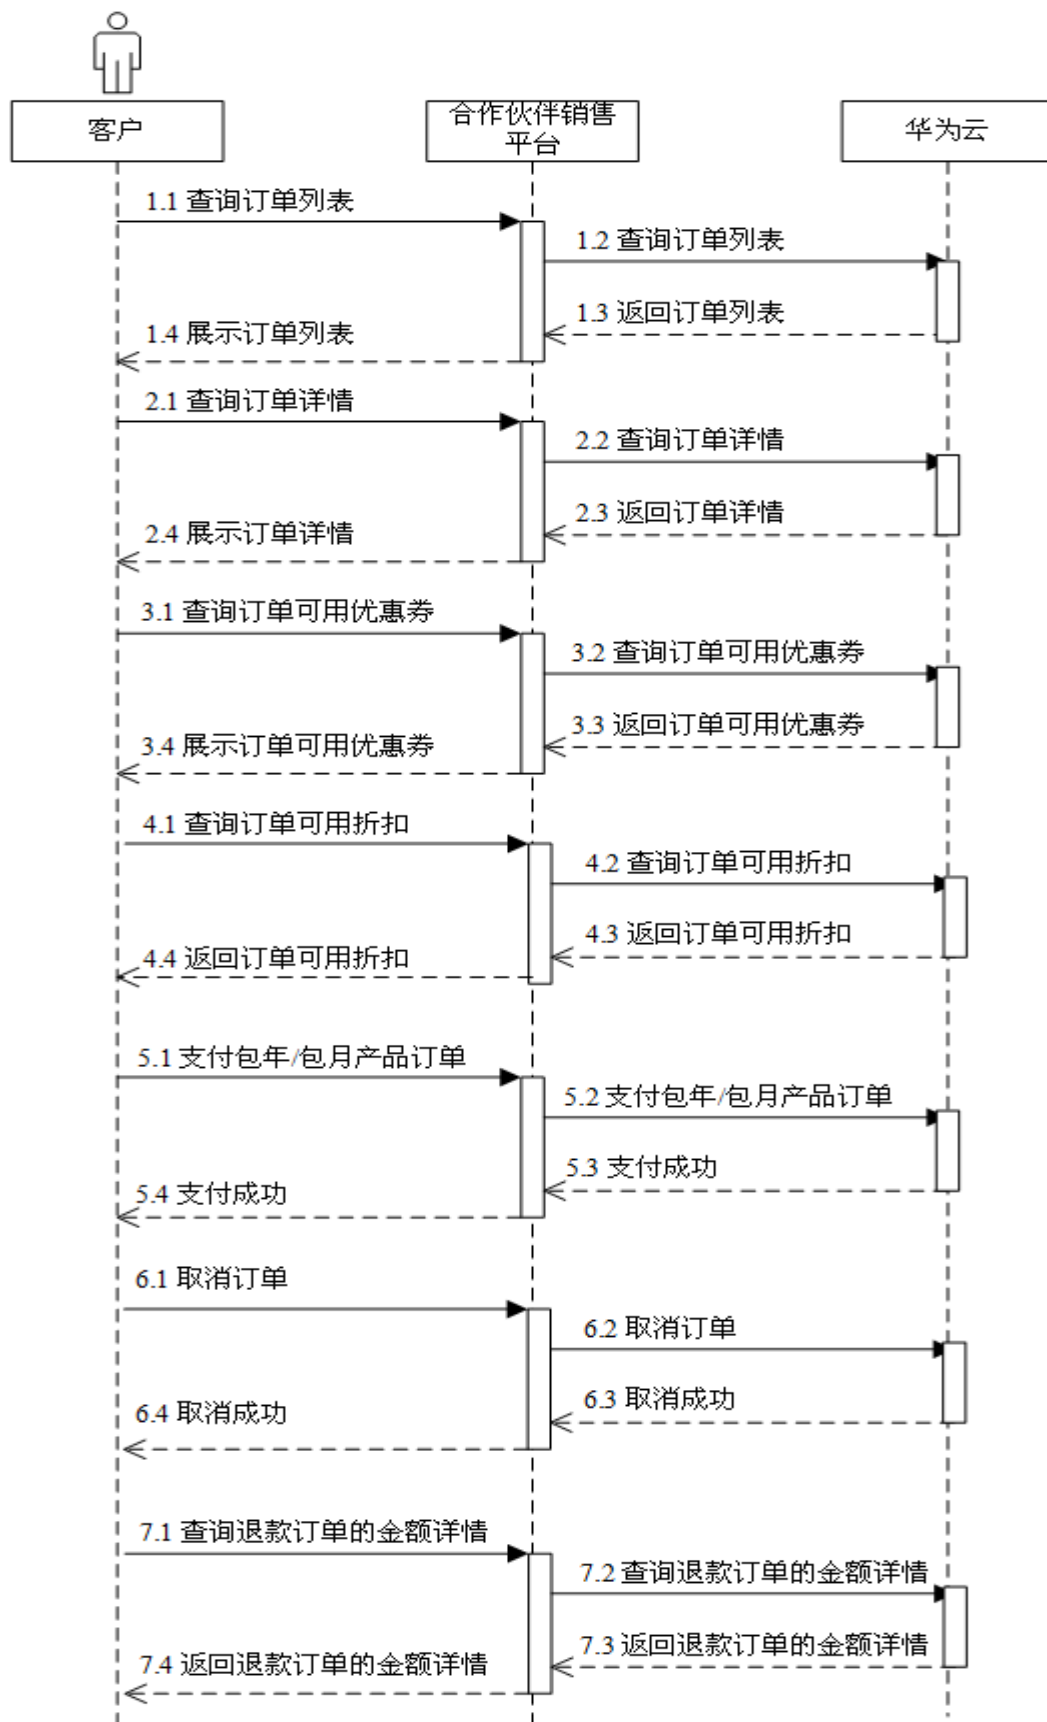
客户

合作伙伴销售平台

华为云

1.1 查询订单列表

1.2 查询订单列表

1.3 返回订单列表

1.4 展示订单列表

2.1 查询订单详情

2.2 查询订单详情

2.3 返回订单详情

2.4 展示订单详情

3.1 查询订单可用优惠券

3.2 查询订单可用优惠券

3.3 返回订单可用优惠券

3.4 展示订单可用优惠券

4.1 查询订单可用折扣

4.2 查询订单可用折扣

4.3 返回订单可用折扣

4.4 返回订单可用折扣

5.1 支付包年/包月产品订单

5.2 支付包年/包月产品订单

5.3 支付成功

5.4 支付成功

6.1 取消订单

6.2 取消订单

6.3 取消成功

6.4 取消成功

7.1 查询退款订单的金额详情

7.2 查询退款订单的金额详情

7.3 返回退款订单的金额详情

7.4 返回退款订单的金额详情